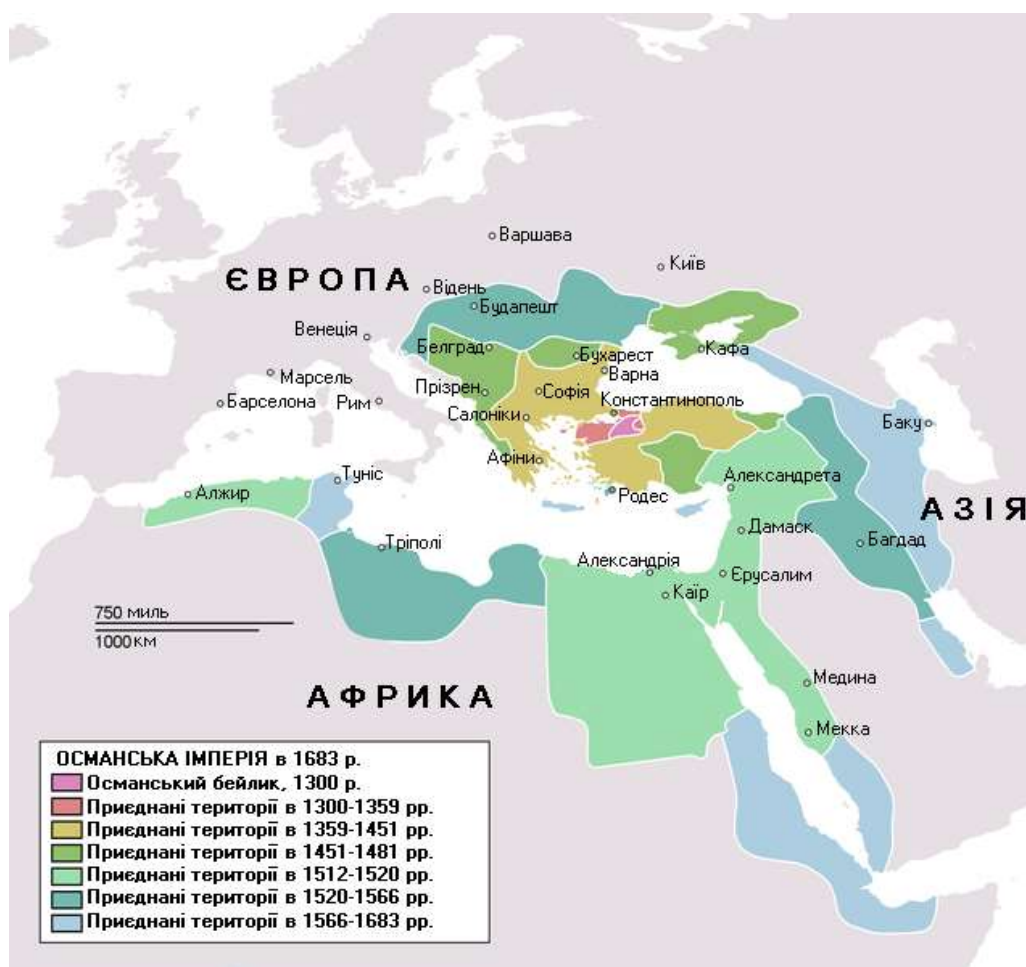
Варшава
ЄВРОПА
Відень
Київ
Будапешт
Венеція
Белград
Бухарест
Кафа
Марсель
Прізрен
Варна
Барселона
Рим
Софія
Константинополь
Салоніки
Баку
Афіни
Туніс
Александрета
Алжир
Родес
АЗІЯ
Дамаск
Тріполі
Багдад
Александрія
Єрусалим
Каїр
750 миль
1000 км
Медина
АФРИКА
Мекка

ОСМАНСЬКА ІМПЕРІЯ в 1683 р.
Османський бейлик, 1300 р.
Приєднані території в 1300-1359 рр.
Приєднані території в 1359-1451 рр.
Приєднані території в 1451-1481 рр.
Приєднані території в 1512-1520 рр.
Приєднані території в 1520-1566 рр.
Приєднані території в 1566-1683 рр.